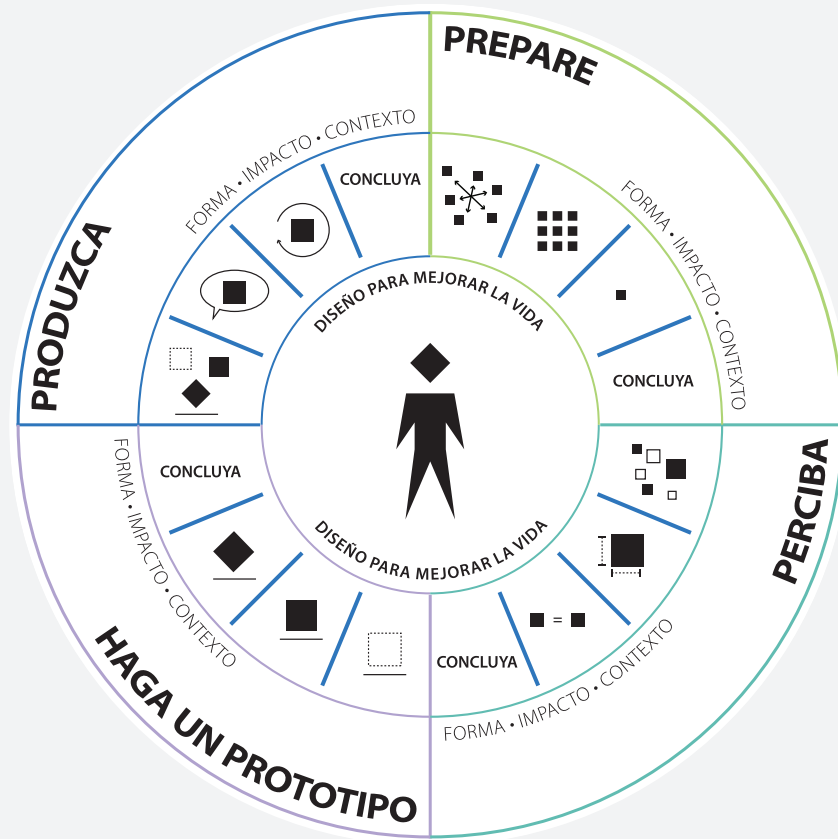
PREPARE

FORMA • IMPACTO • CONTEXTO

CONCLUYA

PERCIBA

FORMA • IMPACTO • CONTEXTO

CONCLUYA

HAGA UN PROTOTIPO

FORMA • IMPACTO • CONTEXTO

CONCLUYA

PRODUZCA

FORMA • IMPACTO • CONTEXTO

CONCLUYA

DISEÑO PARA MEJORAR LA VIDA

DISEÑO PARA MEJORAR LA VIDA

=